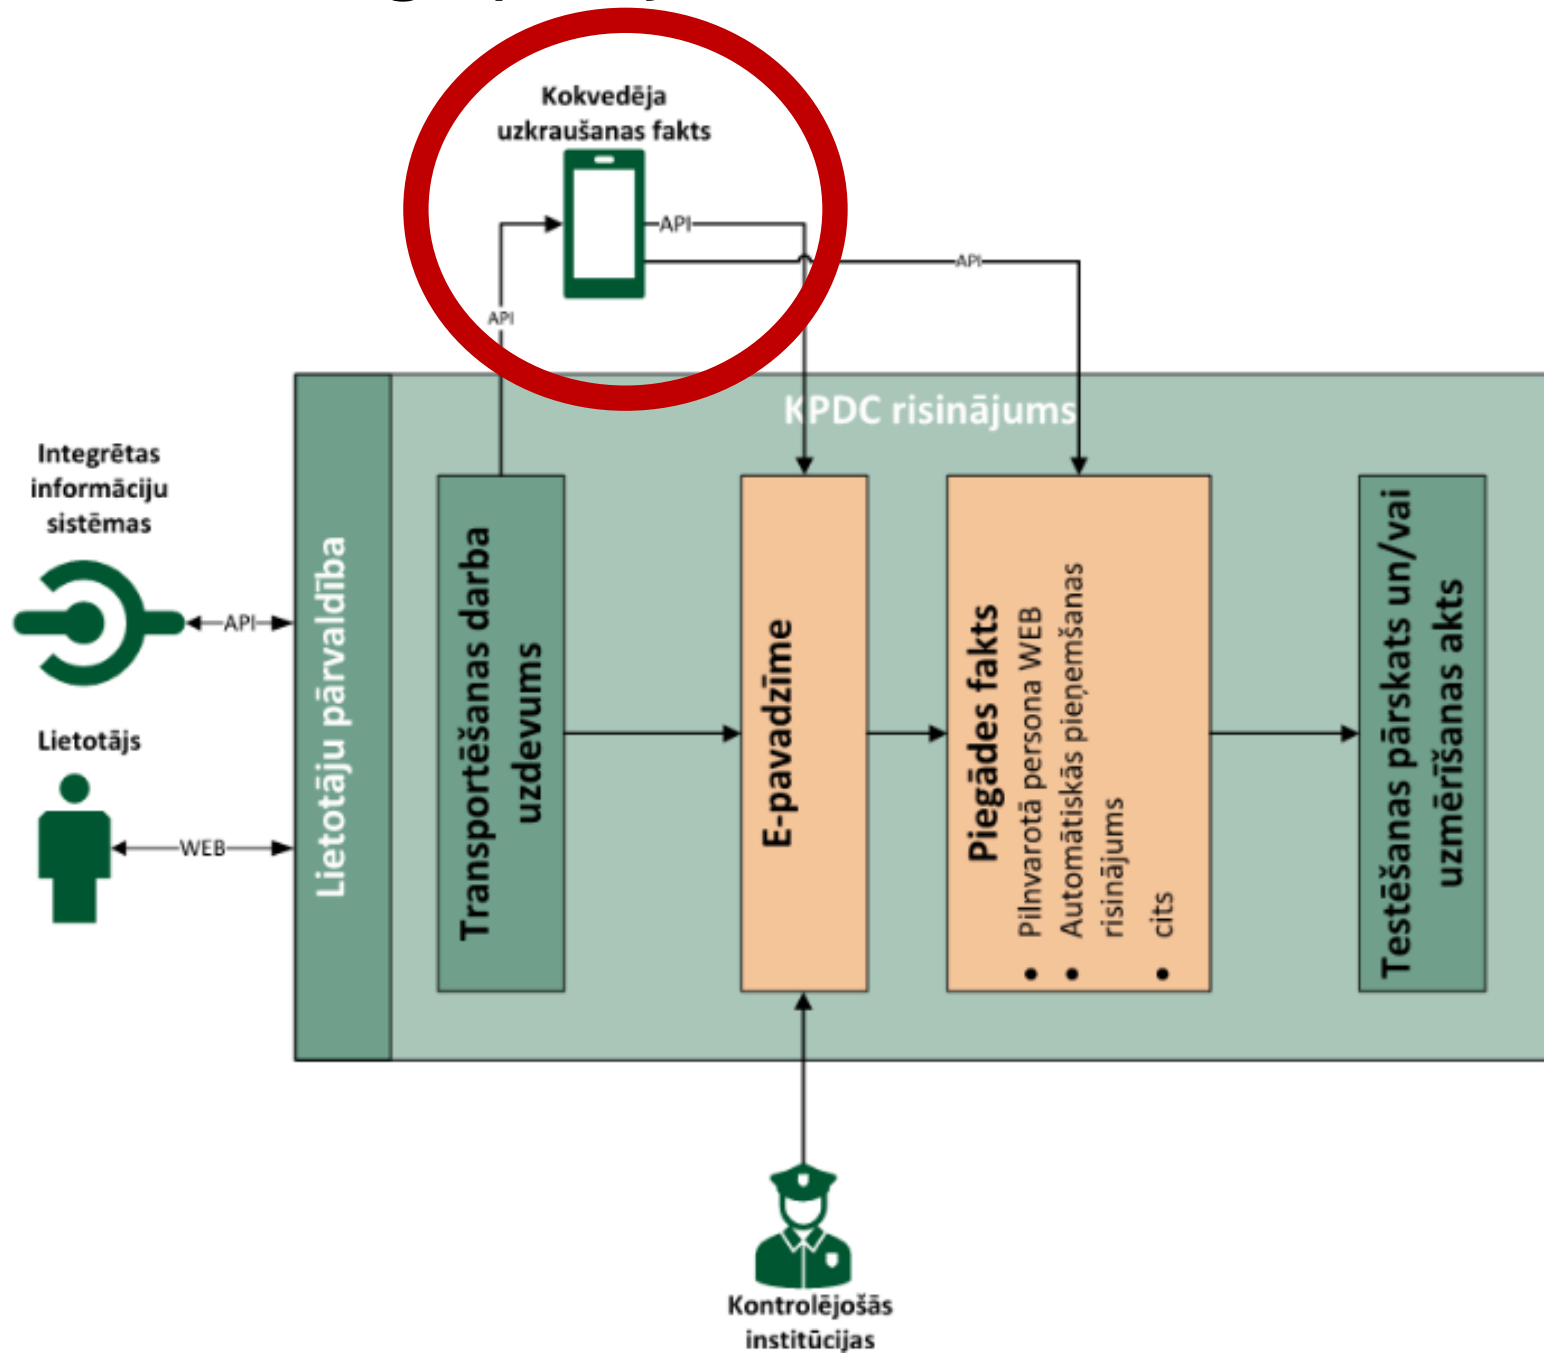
Kokvedēja uzkraušanas fakts

API

API

API

KPDC risinājums

Integrētas informāciju sistēmas

API

Lietotājs

WEB

Lietotāju pārvaldība

Transportēšanas darba uzdevums

E-pavadzīme

Piegādes fakts
• Pilnvarotā persona WEB
• Automātiskās pieņemšanas risinājums
• cits

Testēšanas pārskats un/vai uzmērīšanas akts

Kontrolējošās institūcijas